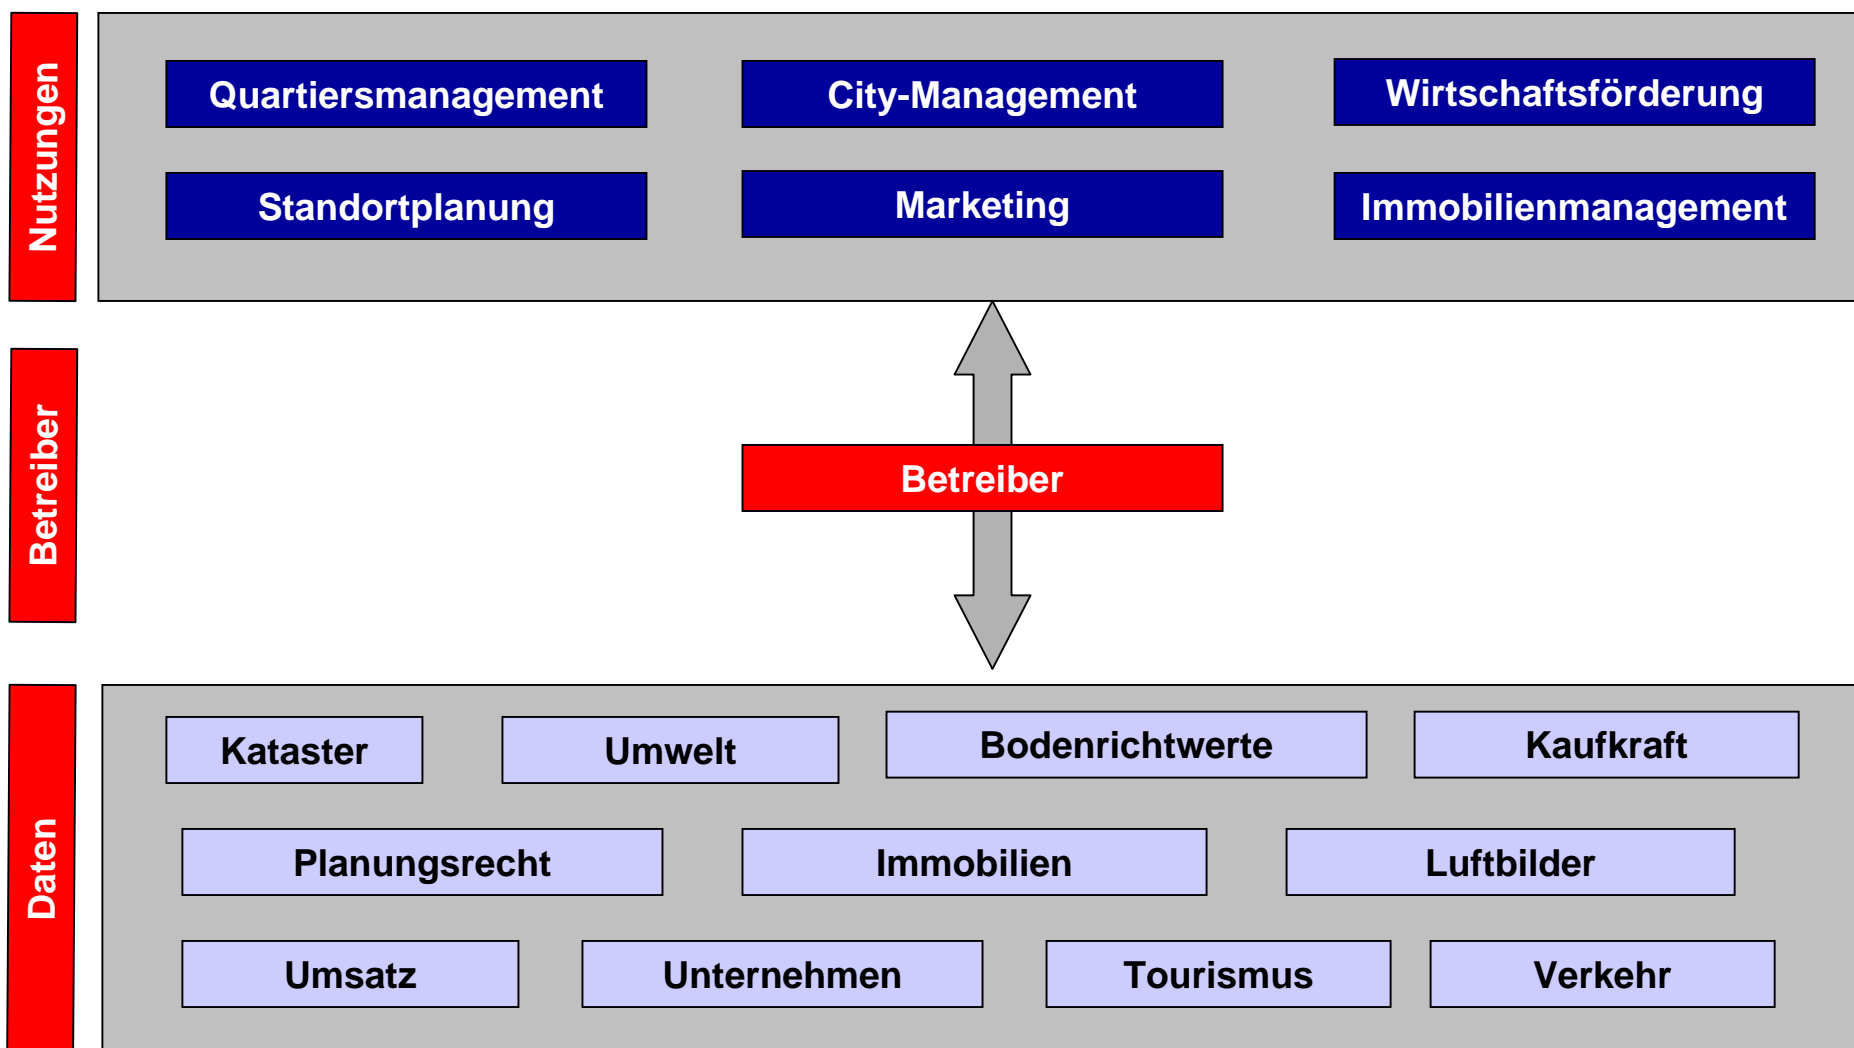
Nutzungen

Quartiersmanagement
City-Management
Wirtschaftsförderung
Standortplanung
Marketing
Immobilienmanagement

Betreiber

Betreiber

Daten

Kataster
Umwelt
Bodenrichtwerte
Kaufkraft
Planungsrecht
Immobilien
Luftbilder
Umsatz
Unternehmen
Tourismus
Verkehr